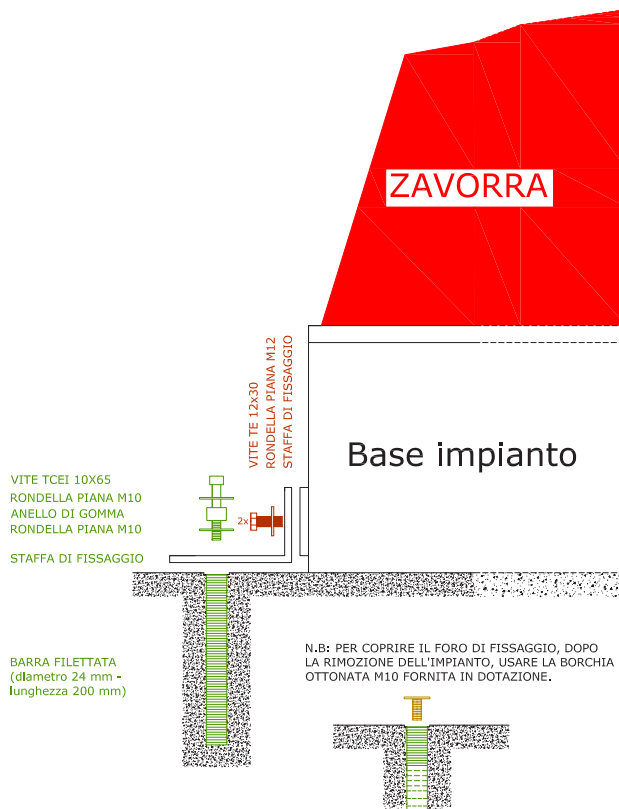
ZAVORRA

VITE TE 12x30
RONDELLA PIANA M12
STAFFA DI FISSAGGIO

Base impianto

VITE TCEI 10X65
RONDELLA PIANA M10
ANELLO DI GOMMA
RONDELLA PIANA M10

2x

STAFFA DI FISSAGGIO

BARRA FILETTATA
(diametro 24 mm - lunghezza 200 mm)

N.B: PER COPRIRE IL FORO DI FISSAGGIO, DOPO LA RIMOZIONE DELL'IMPIANTO, USARE LA BORCHIA OTTONATA M10 FORNITA IN DOTAZIONE.